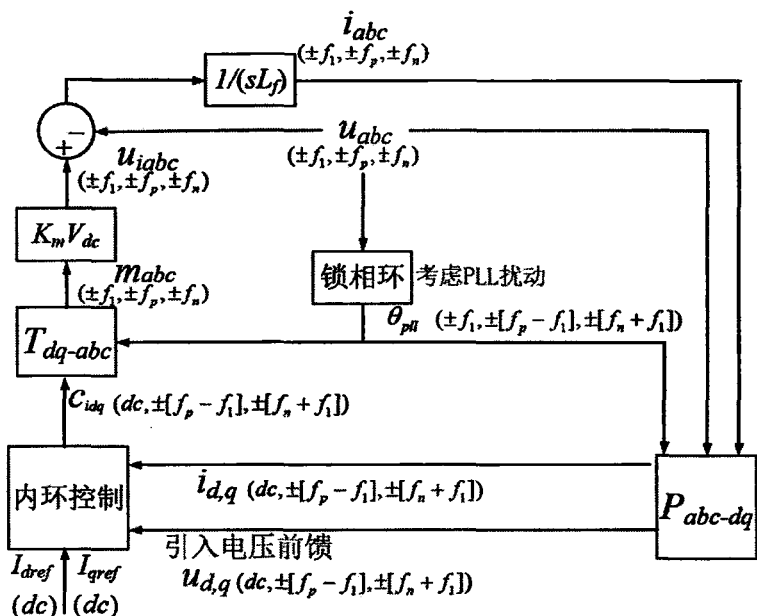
$i_{abc}$
$(\pm f_1, \pm f_p, \pm f_n)$
$1/(sL_f)$
$-$
$+$
$u_{abc}$
$(\pm f_1, \pm f_p, \pm f_n)$
$u_{iqbc}$
$(\pm f_1, \pm f_p, \pm f_n)$
$K_m V_{dc}$
$m_{abc}$
$(\pm f_1, \pm f_p, \pm f_n)$
锁相环
考虑PLL扰动
$\theta_{pll}$ $(\pm f_1, \pm[f_p - f_1], \pm[f_n + f_1])$
$T_{dq\text{-}abc}$
$c_{idq}$ $(dc, \pm[f_p - f_1], \pm[f_n + f_1])$
内环控制
$i_{d,q}$ $(dc, \pm[f_p - f_1], \pm[f_n + f_1])$
$P_{abc\text{-}dq}$
引入电压前馈
$u_{d,q}$ $(dc, \pm[f_p - f_1], \pm[f_n + f_1])$
$I_{dref}$ $I_{qref}$
$(dc)$ $(dc)$